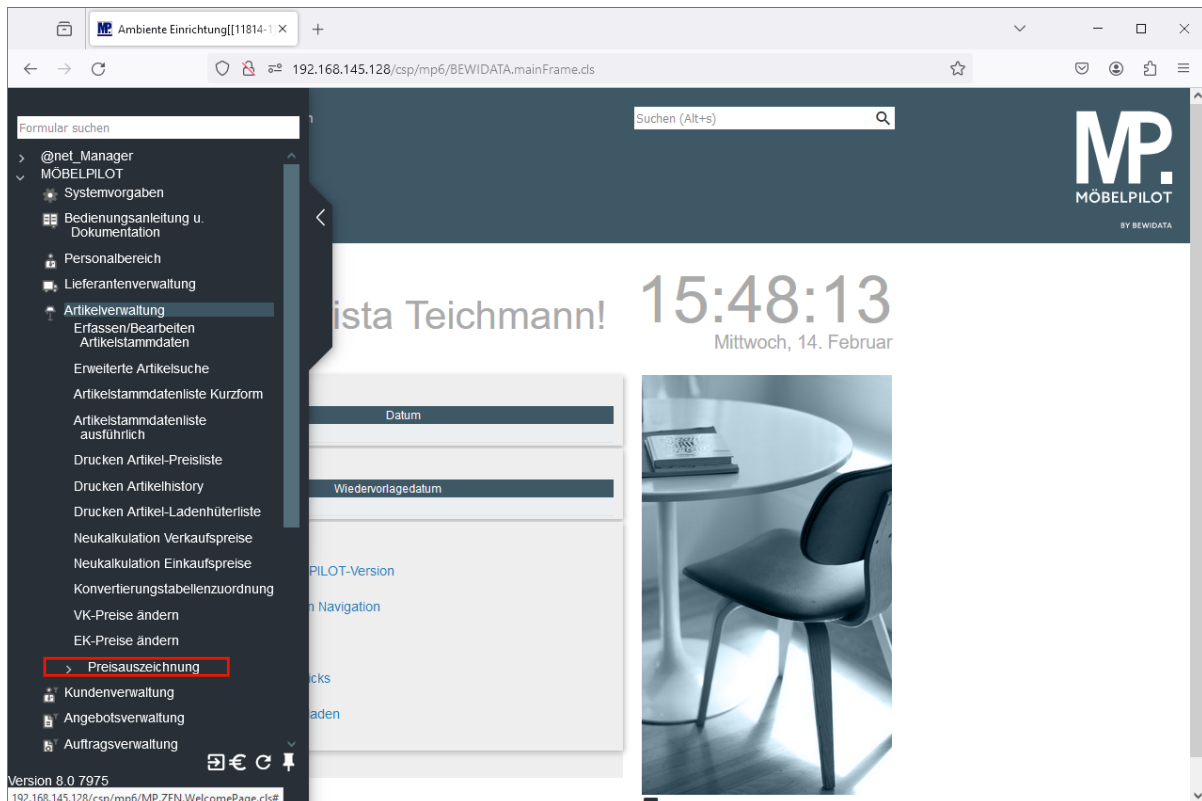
Ambiente Einrichtung[[11814-1 ×
+

192.168.145.128/csp/mp6/BEWIDATA.mainFrame.cls

Formular suchen
> @net_Manager
⌄ MÖBELPILOT
Systemvorgaben
Bedienungsanleitung u. Dokumentation
Personalbereich
Lieferantenverwaltung
Artikelverwaltung
Erfassen/Bearbeiten Artikelstammdaten
Erweiterte Artikelsuche
Artikelstammdatenliste Kurzform
Artikelstammdatenliste ausführlich
Drucken Artikel-Preisliste
Drucken Artikelhistory
Drucken Artikel-Ladenhüterliste
Neukalkulation Verkaufspreise
Neukalkulation Einkaufspreise
Konvertierungstabellenzuordnung
VK-Preise ändern
EK-Preise ändern
> Preisauszeichnung
Kundenverwaltung
Angebotsverwaltung
Auftragsverwaltung
Version 8.0 7975
192.168.145.128/csp/mp6/MP.ZEN.WelcomePage.cls#

n

Suchen (Alt+s)

MP.
MÖBELPILOT
BY BEWIDATA

ista Teichmann!

15:48:13
Mittwoch, 14. Februar

Datum

Wiedervorlagedatum

PILOT-Version
n Navigation
cks
aden